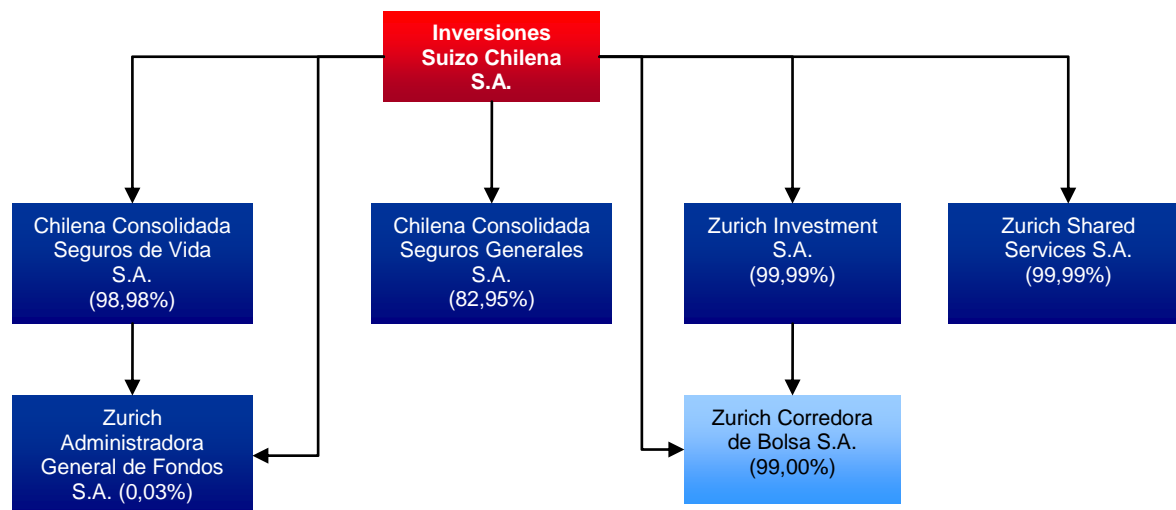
Inversiones Suizo Chilena S.A.

Chilena Consolidada Seguros de Vida S.A. (98,98%)

Chilena Consolidada Seguros Generales S.A. (82,95%)

Zurich Investment S.A. (99,99%)

Zurich Shared Services S.A. (99,99%)

Zurich Administradora General de Fondos S.A. (0,03%)

Zurich Corredora de Bolsa S.A. (99,00%)